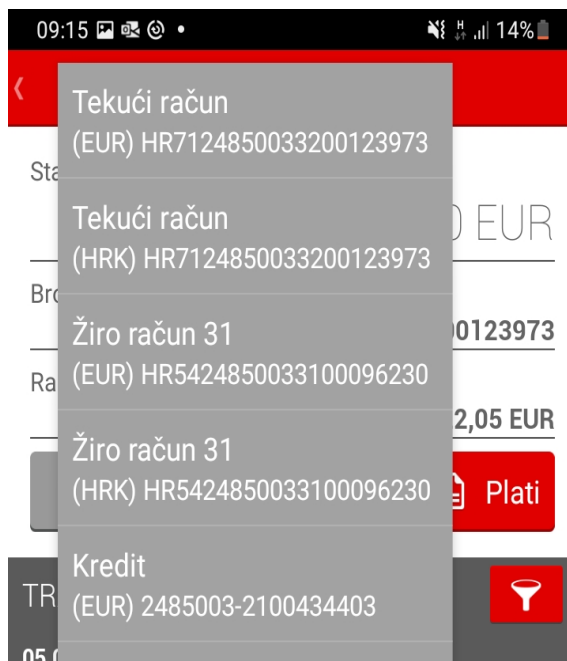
09:15 14%

Tekući račun
(EUR) HR7124850033200123973

Tekući račun
(HRK) HR7124850033200123973

Žiro račun 31
(EUR) HR5424850033100096230

Žiro račun 31
(HRK) HR5424850033100096230

Kredit
(EUR) 2485003-2100434403

Sta
) EUR
Bro
)0123973
Ra
2,05 EUR
Plati
TR
05 (